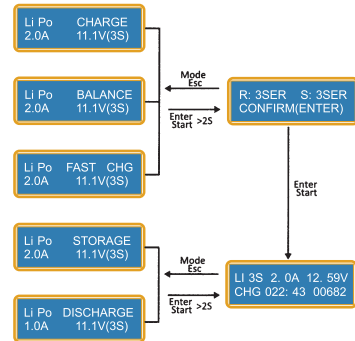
Li Po CHARGE
2.0A 11.1V(3S)

Li Po BALANCE
2.0A 11.1V(3S)

Li Po FAST CHG
2.0A 11.1V(3S)

Mode
Esc

Enter
Start >2S

R: 3SER S: 3SER
CONFIRM(ENTER)

Enter
Start

Li Po STORAGE
2.0A 11.1V(3S)

Li Po DISCHARGE
1.0A 11.1V(3S)

Mode
Esc

Enter
Start >2S

LI 3S 2. 0A 12. 59V
CHG 022: 43 00682